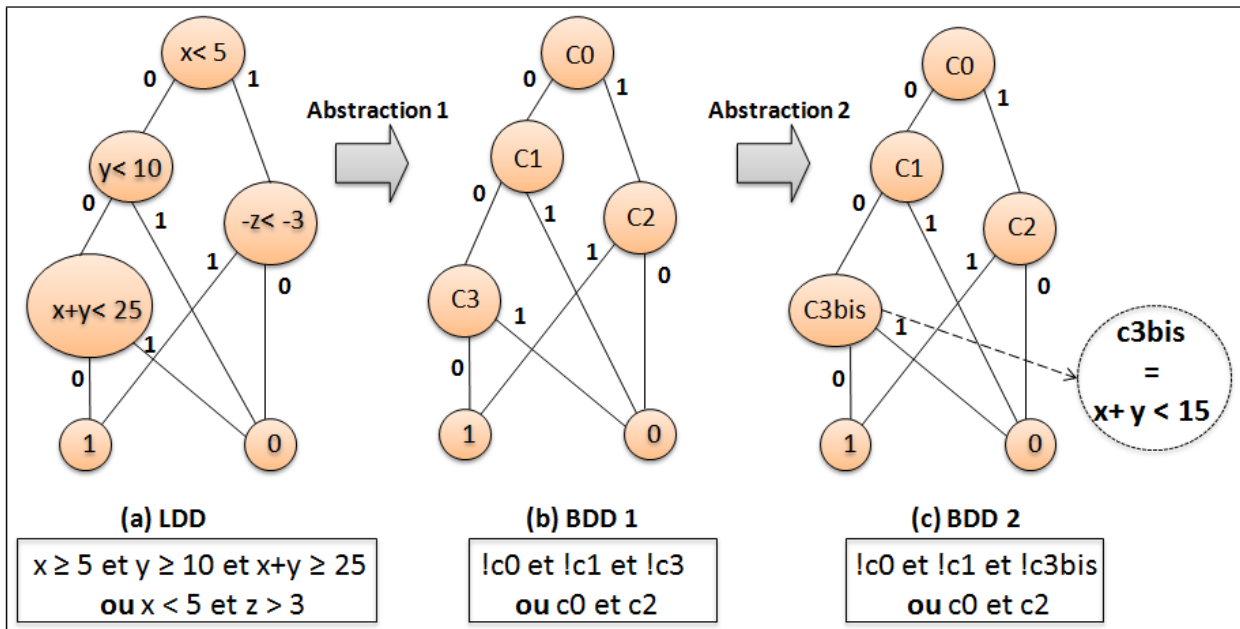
x< 5
0
1
y< 10
-z< -3
0
1
1
0
x+y< 25
1
0
1
0

Abstraction 1

C0
0
1
C1
C2
0
1
1
0
C3
1
0
1
0

Abstraction 2

C0
0
1
C1
C2
0
1
1
0
C3bis
1
0
1
0

c3bis
=
x+ y < 15

(a) LDD
$x \geq 5$ et $y \geq 10$ et $x+y \geq 25$
**ou** $x < 5$ et $z > 3$

(b) BDD 1
!c0 et !c1 et !c3
**ou** c0 et c2

(c) BDD 2
!c0 et !c1 et !c3bis
**ou** c0 et c2